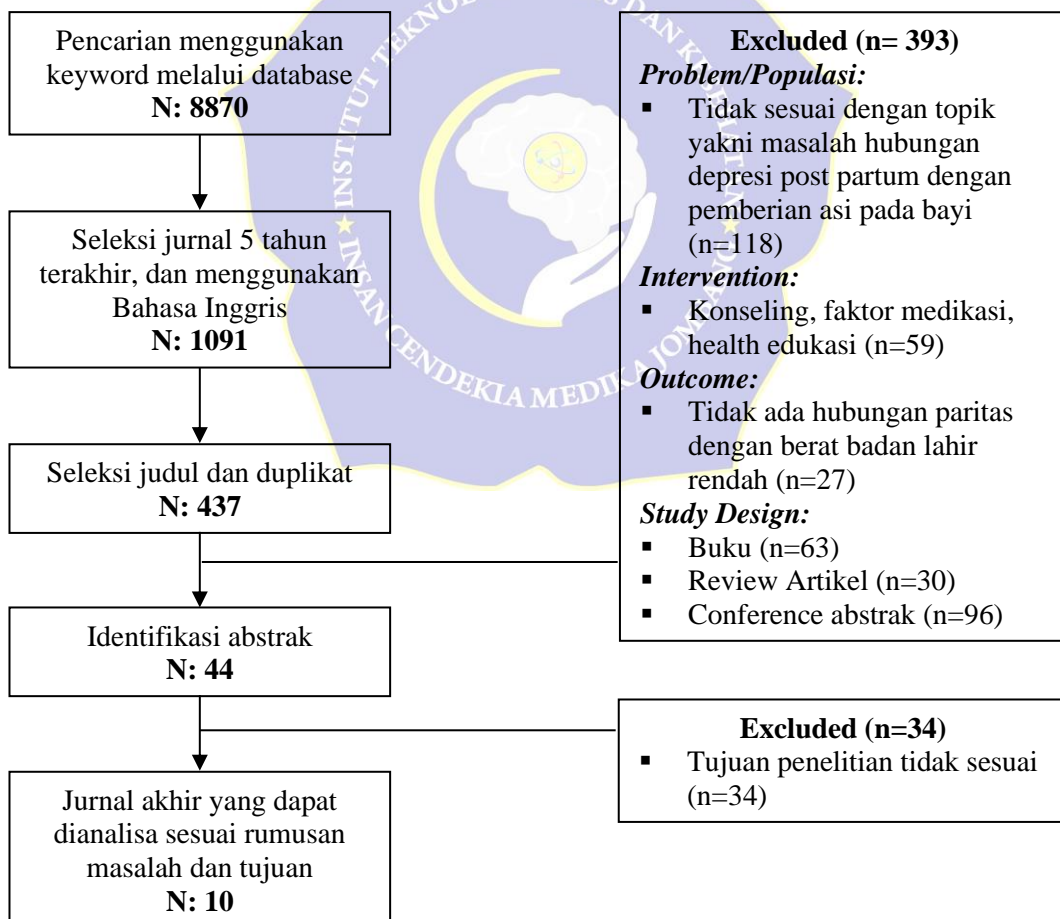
Pencarian menggunakan keyword melalui database
**N: 8870**

Seleksi jurnal 5 tahun terakhir, dan menggunakan Bahasa Inggris
**N: 1091**

Seleksi judul dan duplikat
**N: 437**

Identifikasi abstrak
**N: 44**

Jurnal akhir yang dapat dianalisa sesuai rumusan masalah dan tujuan
**N: 10**

**Excluded (n= 393)**
*Problem/Populasi:*
- Tidak sesuai dengan topik yakni masalah hubungan depresi post partum dengan pemberian asi pada bayi (n=118)

*Intervention:*
- Konseling, faktor medikasi, health edukasi (n=59)

*Outcome:*
- Tidak ada hubungan paritas dengan berat badan lahir rendah (n=27)

*Study Design:*
- Buku (n=63)
- Review Artikel (n=30)
- Conference abstrak (n=96)

**Excluded (n=34)**
- Tujuan penelitian tidak sesuai (n=34)

INSTITUT TEKNOLOGI SAINS DAN KESEHATAN INSAN CENDEKIA MEDIKA JOMBANG